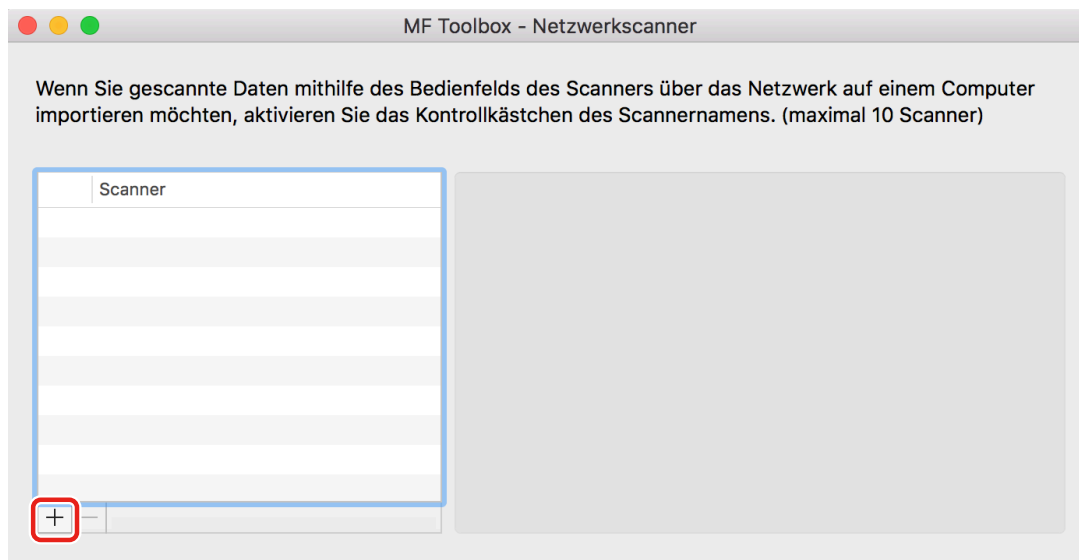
MF Toolbox - Netzwerkscanner

Wenn Sie gescannte Daten mithilfe des Bedienfelds des Scanners über das Netzwerk auf einem Computer importieren möchten, aktivieren Sie das Kontrollkästchen des Scannernamens. (maximal 10 Scanner)

Scanner

+ −